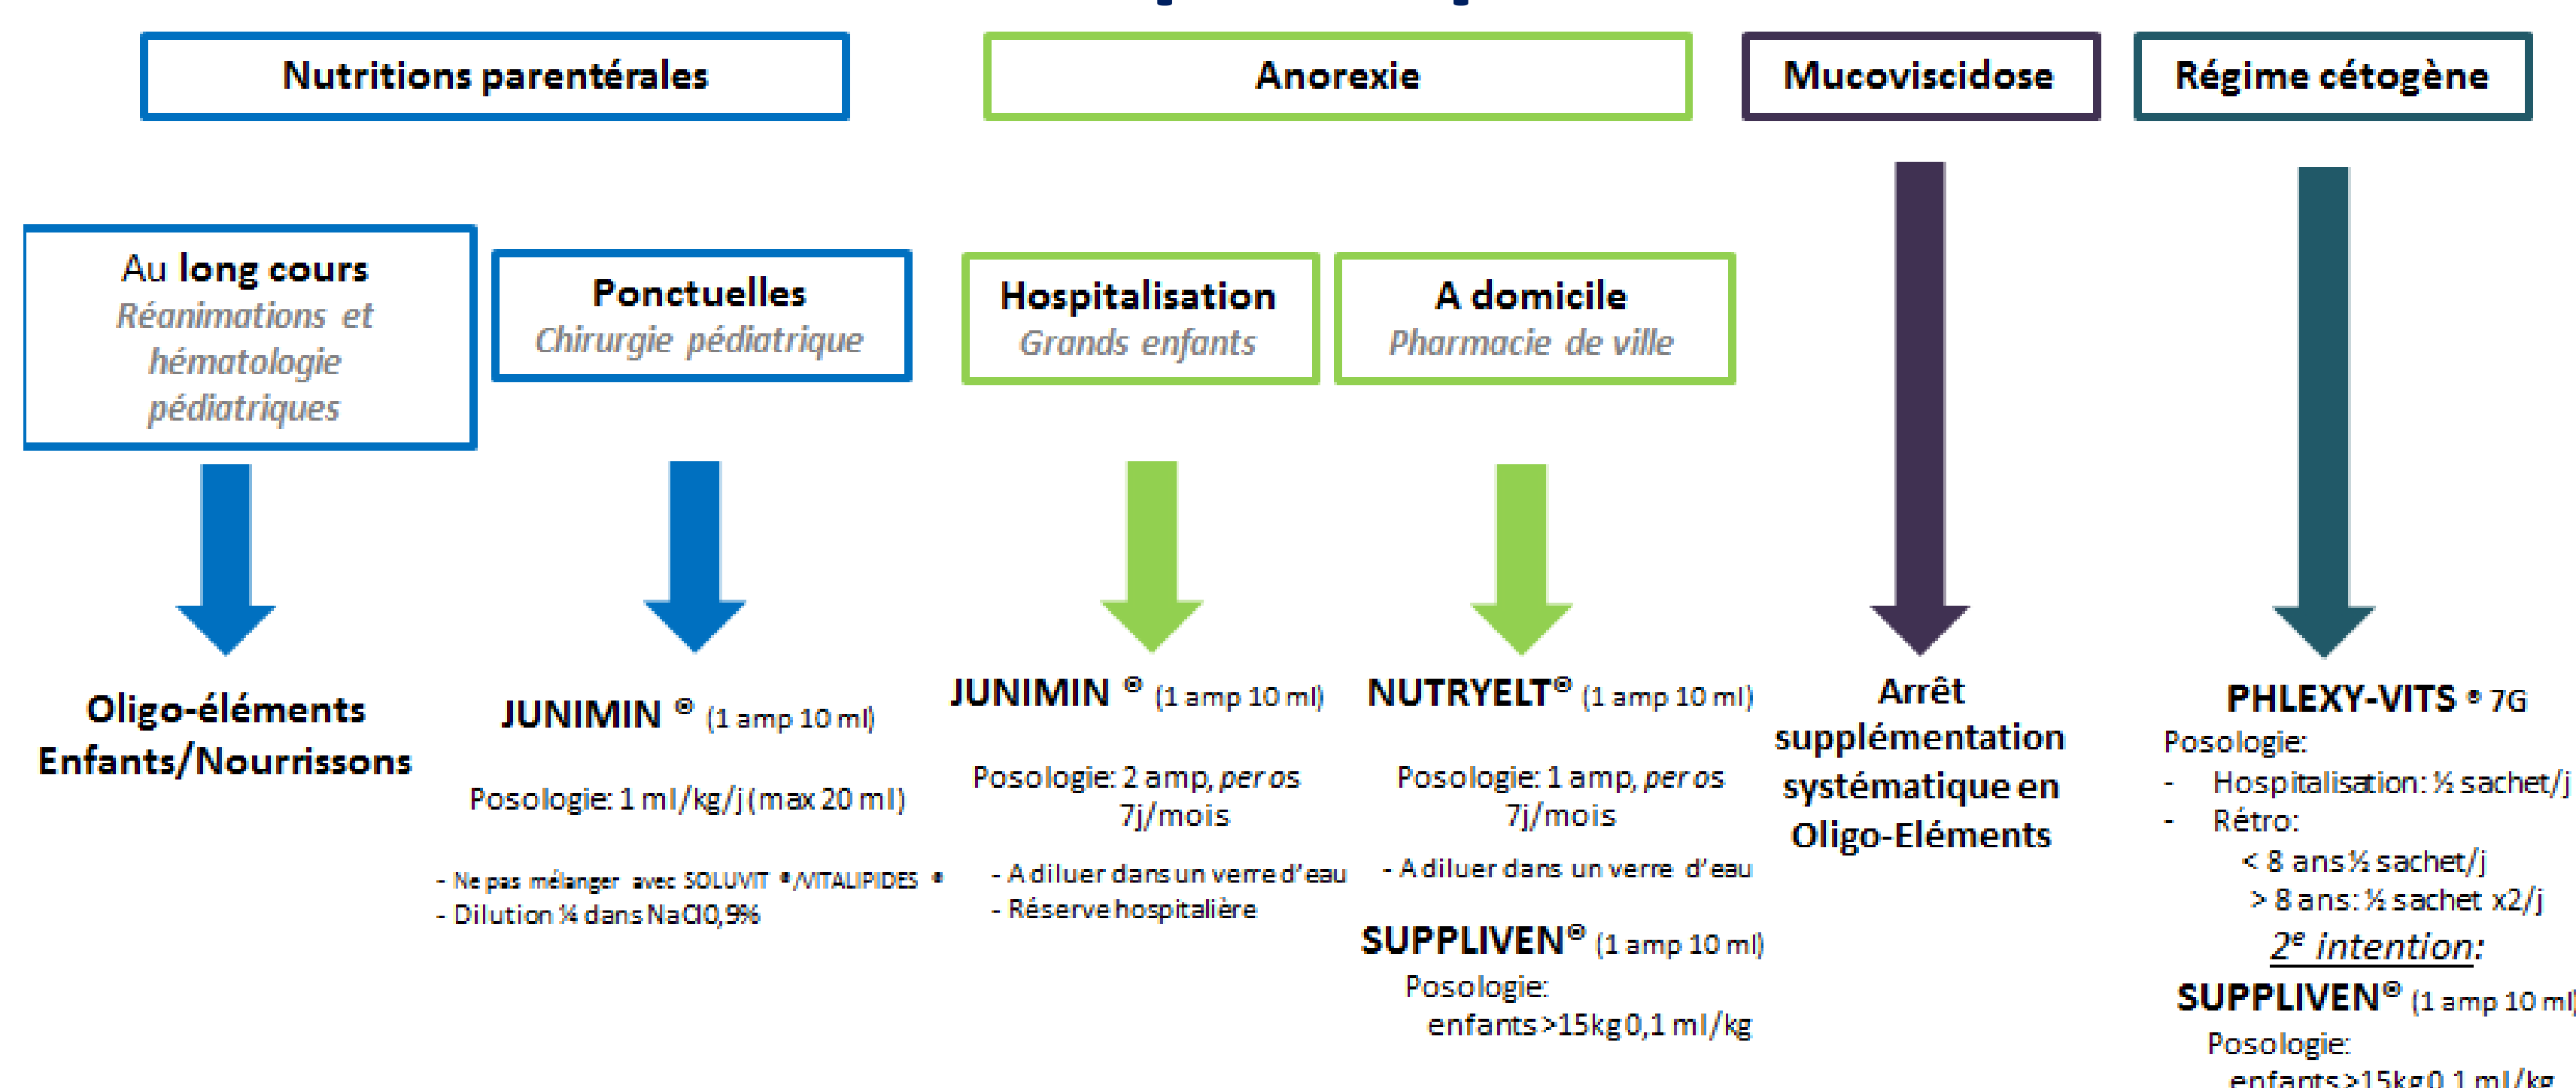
Nutritions parentérales

Anorexie

Mucoviscidose

Régime cétogène

Au long cours
Réanimations et hématologie pédiatriques

Oligo-éléments Enfants/Nourrissons

Ponctuelles
Chirurgie pédiatrique

JUNIMIN ® (1 amp 10 ml)

Posologie: 1 ml/kg/j (max 20 ml)

- Ne pas mélanger avec SOLUVIT ®/VITALIPIDES ®
- Dilution ¼ dans NaCl0,9%

Hospitalisation
Grands enfants

JUNIMIN ® (1 amp 10 ml)

Posologie: 2 amp, per os 7j/mois

- A diluer dans un verre d'eau
- Réserve hospitalière

A domicile
Pharmacie de ville

NUTRYELT® (1 amp 10 ml)

Posologie: 1 amp, per os 7j/mois

- A diluer dans un verre d'eau

SUPPLIVEN® (1 amp 10 ml)
Posologie:
enfants >15kg 0,1 ml/kg

Arrêt supplémentation systématique en Oligo-Eléments

PHLEXY-VITS ® 7G
Posologie:
- Hospitalisation: ½ sachet/j
- Rétro:
< 8 ans ½ sachet/j
> 8 ans: ½ sachet x2/j
2e intention:
SUPPLIVEN® (1 amp 10 ml)
Posologie:
enfants >15kg 0,1 ml/kg